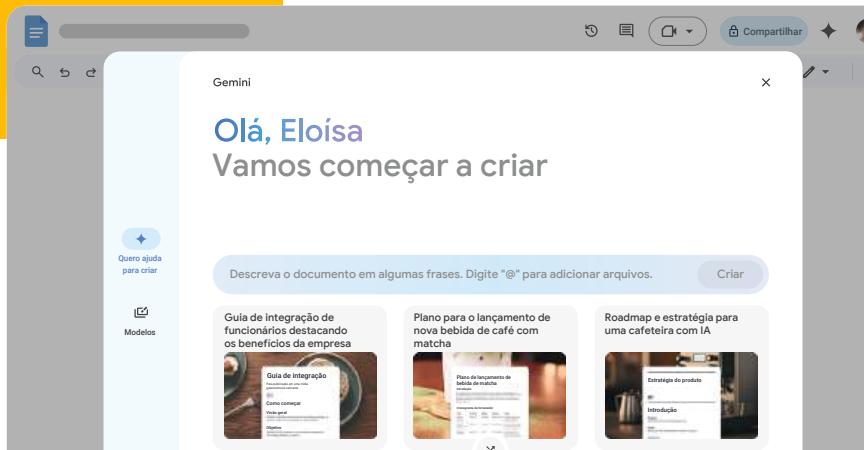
Compartilhar

Gemini

Olá, Eloísa
Vamos começar a criar

Quero ajuda para criar

Modelos

Descreva o documento em algumas frases. Digite "@" para adicionar arquivos.

Criar

Guia de integração de funcionários destacando os benefícios da empresa

Guia de integração

Como começar

Plano para o lançamento de nova bebida de café com matcha

Plano de lançamento de bebida de matcha

Roadmap e estratégia para uma cafeteira com IA

Estratégia do produto

Introdução